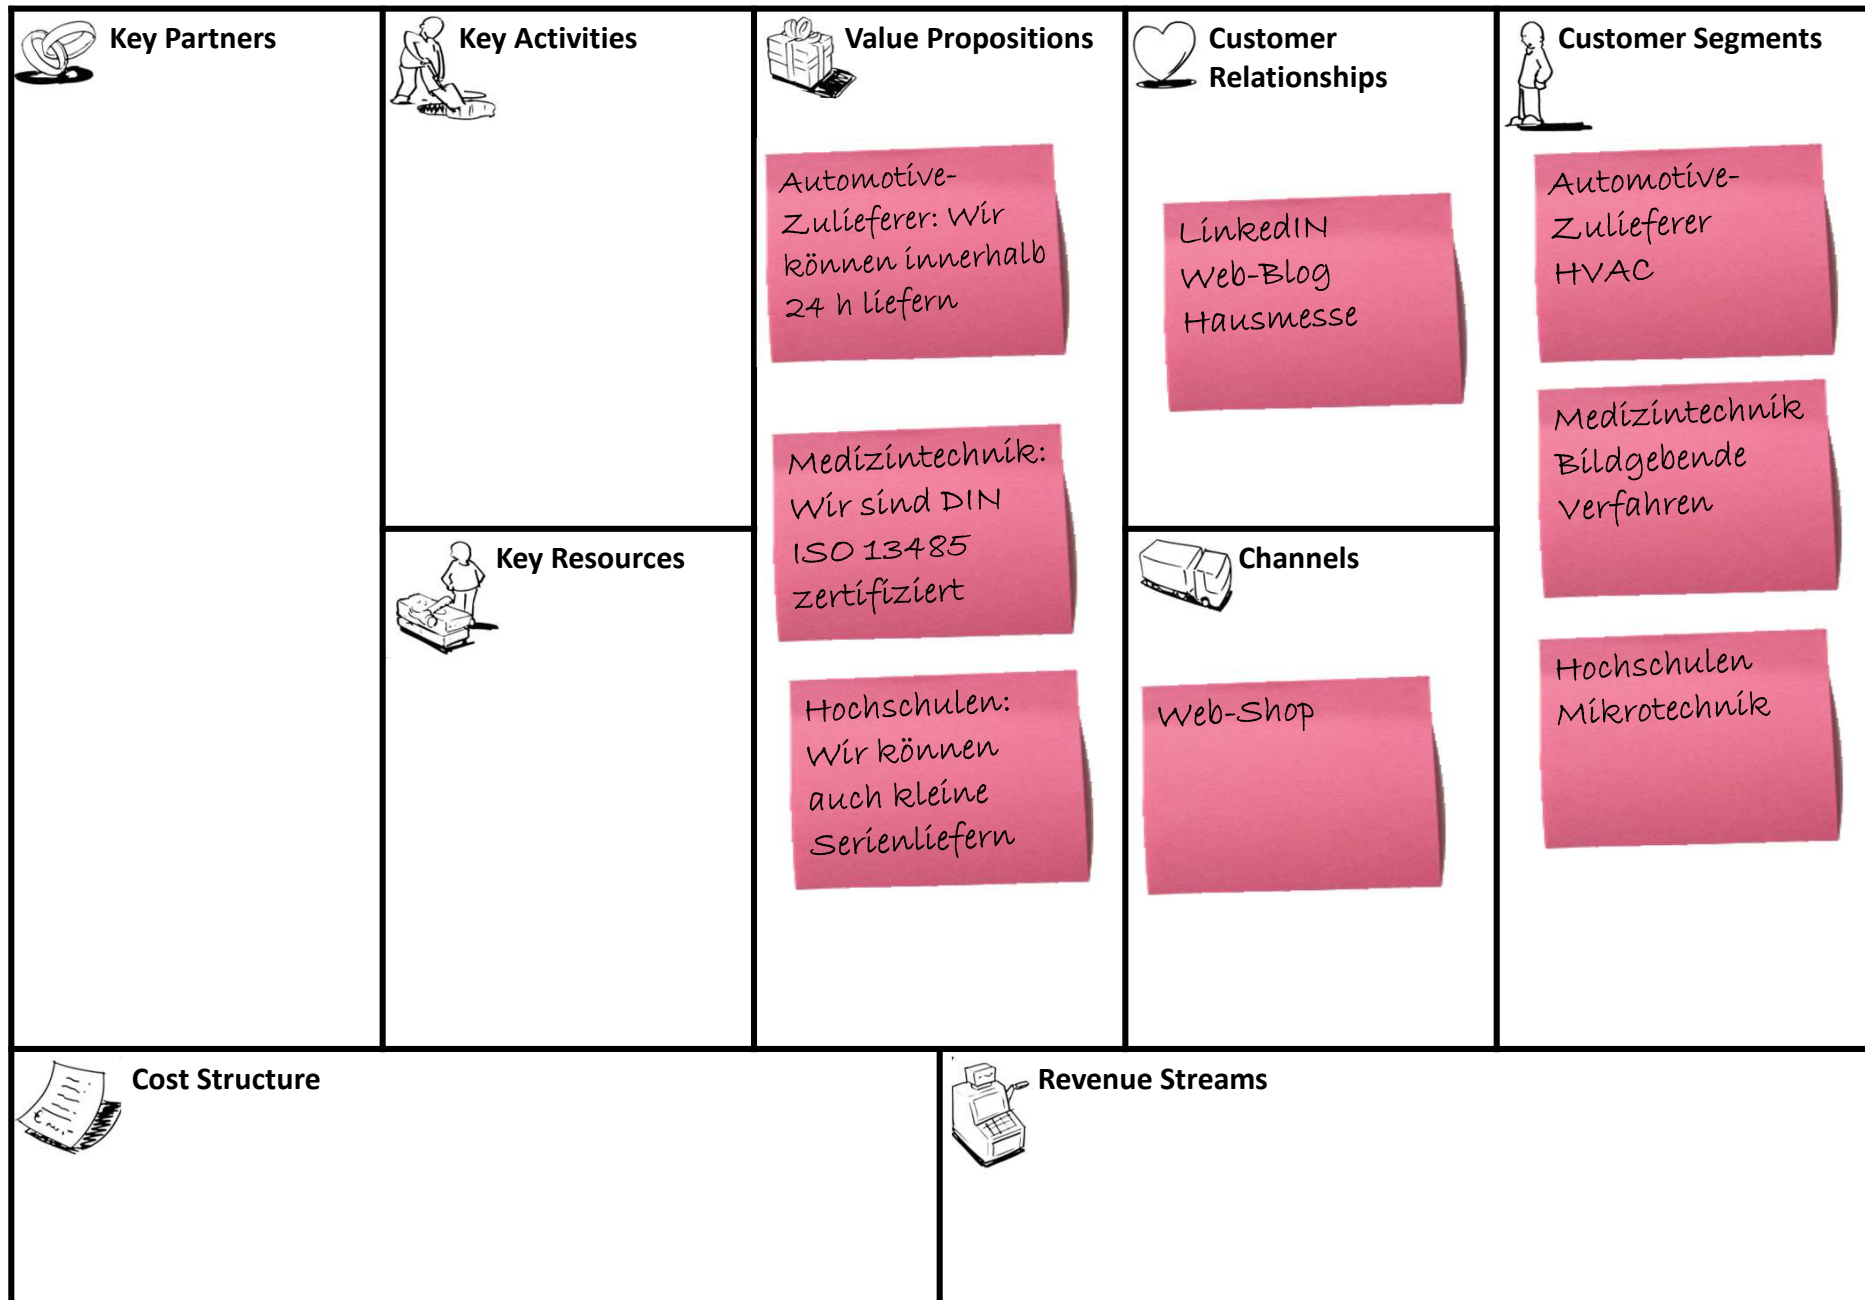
Key Partners

Key Activities

Key Resources

Value Propositions

Automotive-Zulieferer: Wir können innerhalb 24 h liefern

Medizintechnik: Wir sind DIN ISO 13485 zertifiziert

Hochschulen: Wir können auch kleine Serienliefern

Customer Relationships

LinkedIN
Web-Blog
Hausmesse

Channels

Web-Shop

Customer Segments

Automotive-Zulieferer
HVAC

Medizintechnik
Bildgebende Verfahren

Hochschulen
Mikrotechnik

Cost Structure

Revenue Streams